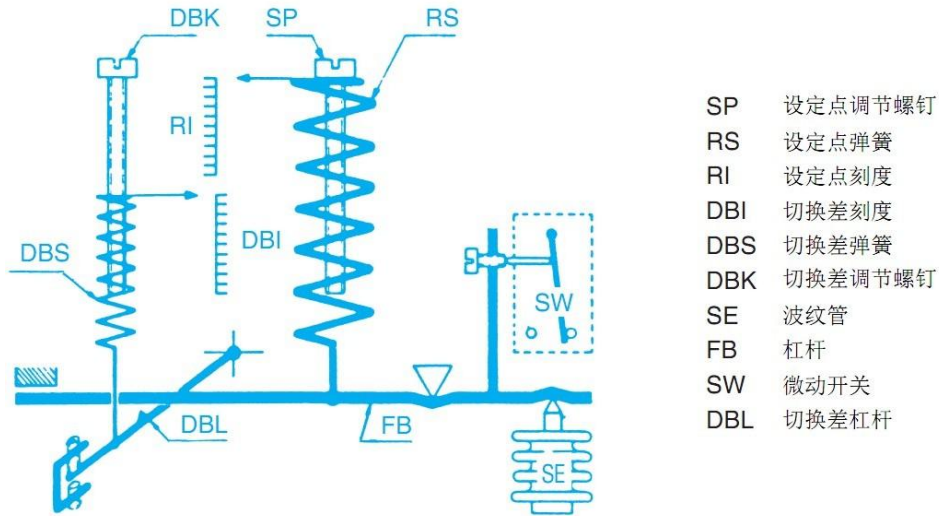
DBK
SP
RS
RI
DBI
DBS
SW
DBL
FB
SE

| | |
|---|---|
| SP | 设定点调节螺钉 |
| RS | 设定点弹簧 |
| RI | 设定点刻度 |
| DBI | 切换差刻度 |
| DBS | 切换差弹簧 |
| DBK | 切换差调节螺钉 |
| SE | 波纹管 |
| FB | 杠杆 |
| SW | 微动开关 |
| DBL | 切换差杠杆 |